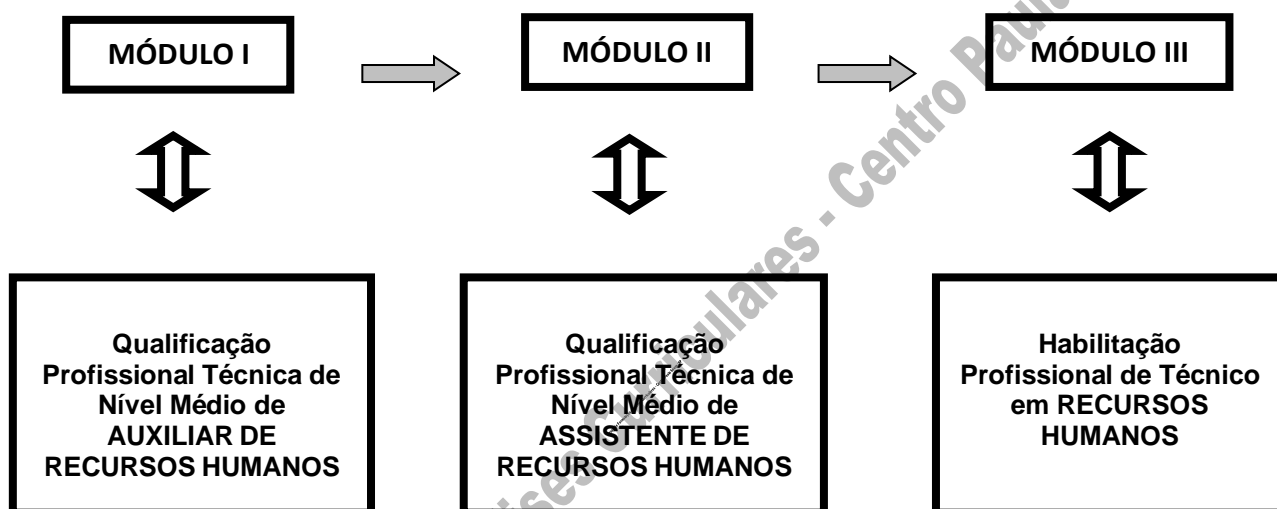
MÓDULO I

MÓDULO II

MÓDULO III

Qualificação Profissional Técnica de Nível Médio de AUXILIAR DE RECURSOS HUMANOS

Qualificação Profissional Técnica de Nível Médio de ASSISTENTE DE RECURSOS HUMANOS

Habilitação Profissional de Técnico em RECURSOS HUMANOS

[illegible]ses Curriculares - Centro Paul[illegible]